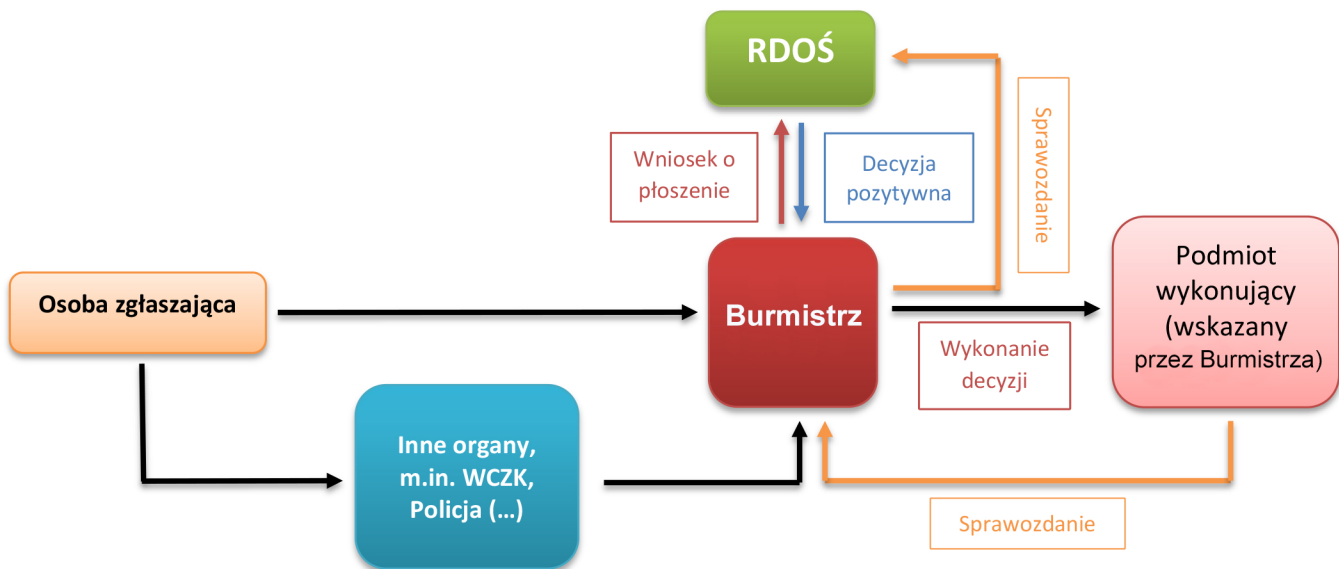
RDOŚ

Wniosek o płoszenie

Decyzja pozytywna

Sprawozdanie

Osoba zgłaszająca

Burmistrz

Podmiot wykonujący (wskazany przez Burmistrza)

Wykonanie decyzji

Inne organy, m.in. WCZK, Policja (…)

Sprawozdanie